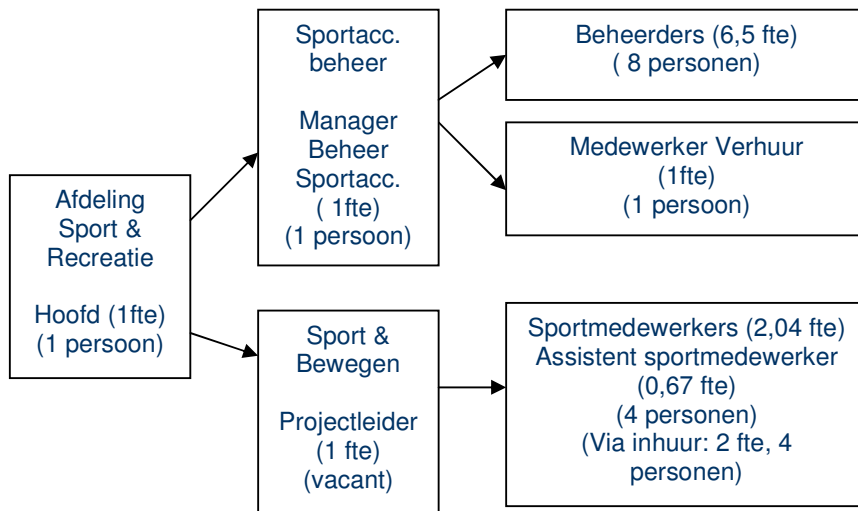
Afdeling Sport & Recreatie

Hoofd (1fte)
(1 persoon)

Sportacc. beheer

Manager Beheer Sportacc.
( 1fte)
(1 persoon)

Beheerders (6,5 fte)
( 8 personen)

Medewerker Verhuur
(1fte)
(1 persoon)

Sport & Bewegen

Projectleider
(1 fte)
(vacant)

Sportmedewerkers (2,04 fte)
Assistent sportmedewerker
(0,67 fte)
(4 personen)
(Via inhuur: 2 fte, 4 personen)